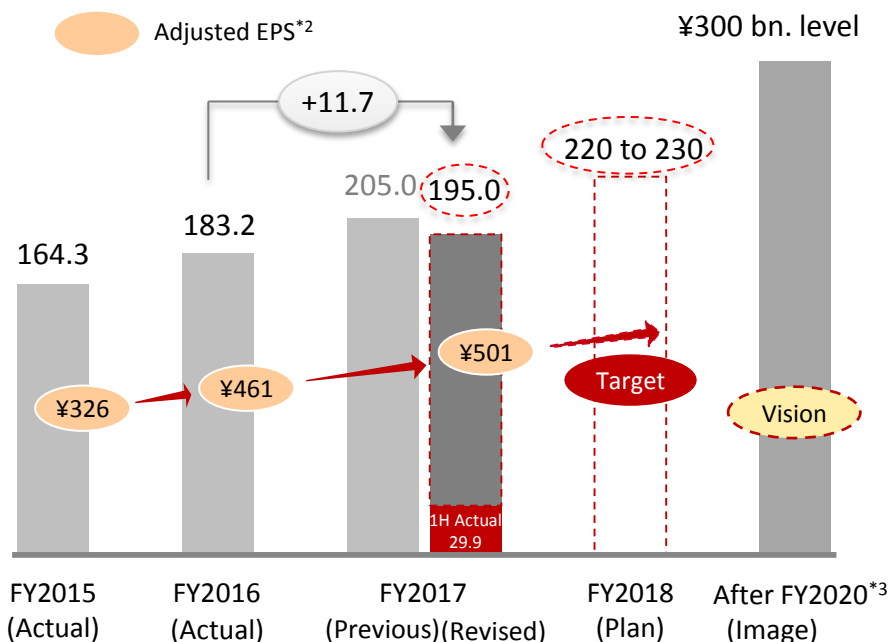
Adjusted EPS$^{*2}$

¥300 bn. level

+11.7

220 to 230

164.3

183.2

205.0

195.0

¥326

¥461

¥501

Target

Vision

1H Actual 29.9

FY2015 (Actual)

FY2016 (Actual)

FY2017 (Previous)(Revised)

FY2018 (Plan)

After FY2020$^{*3}$ (Image)